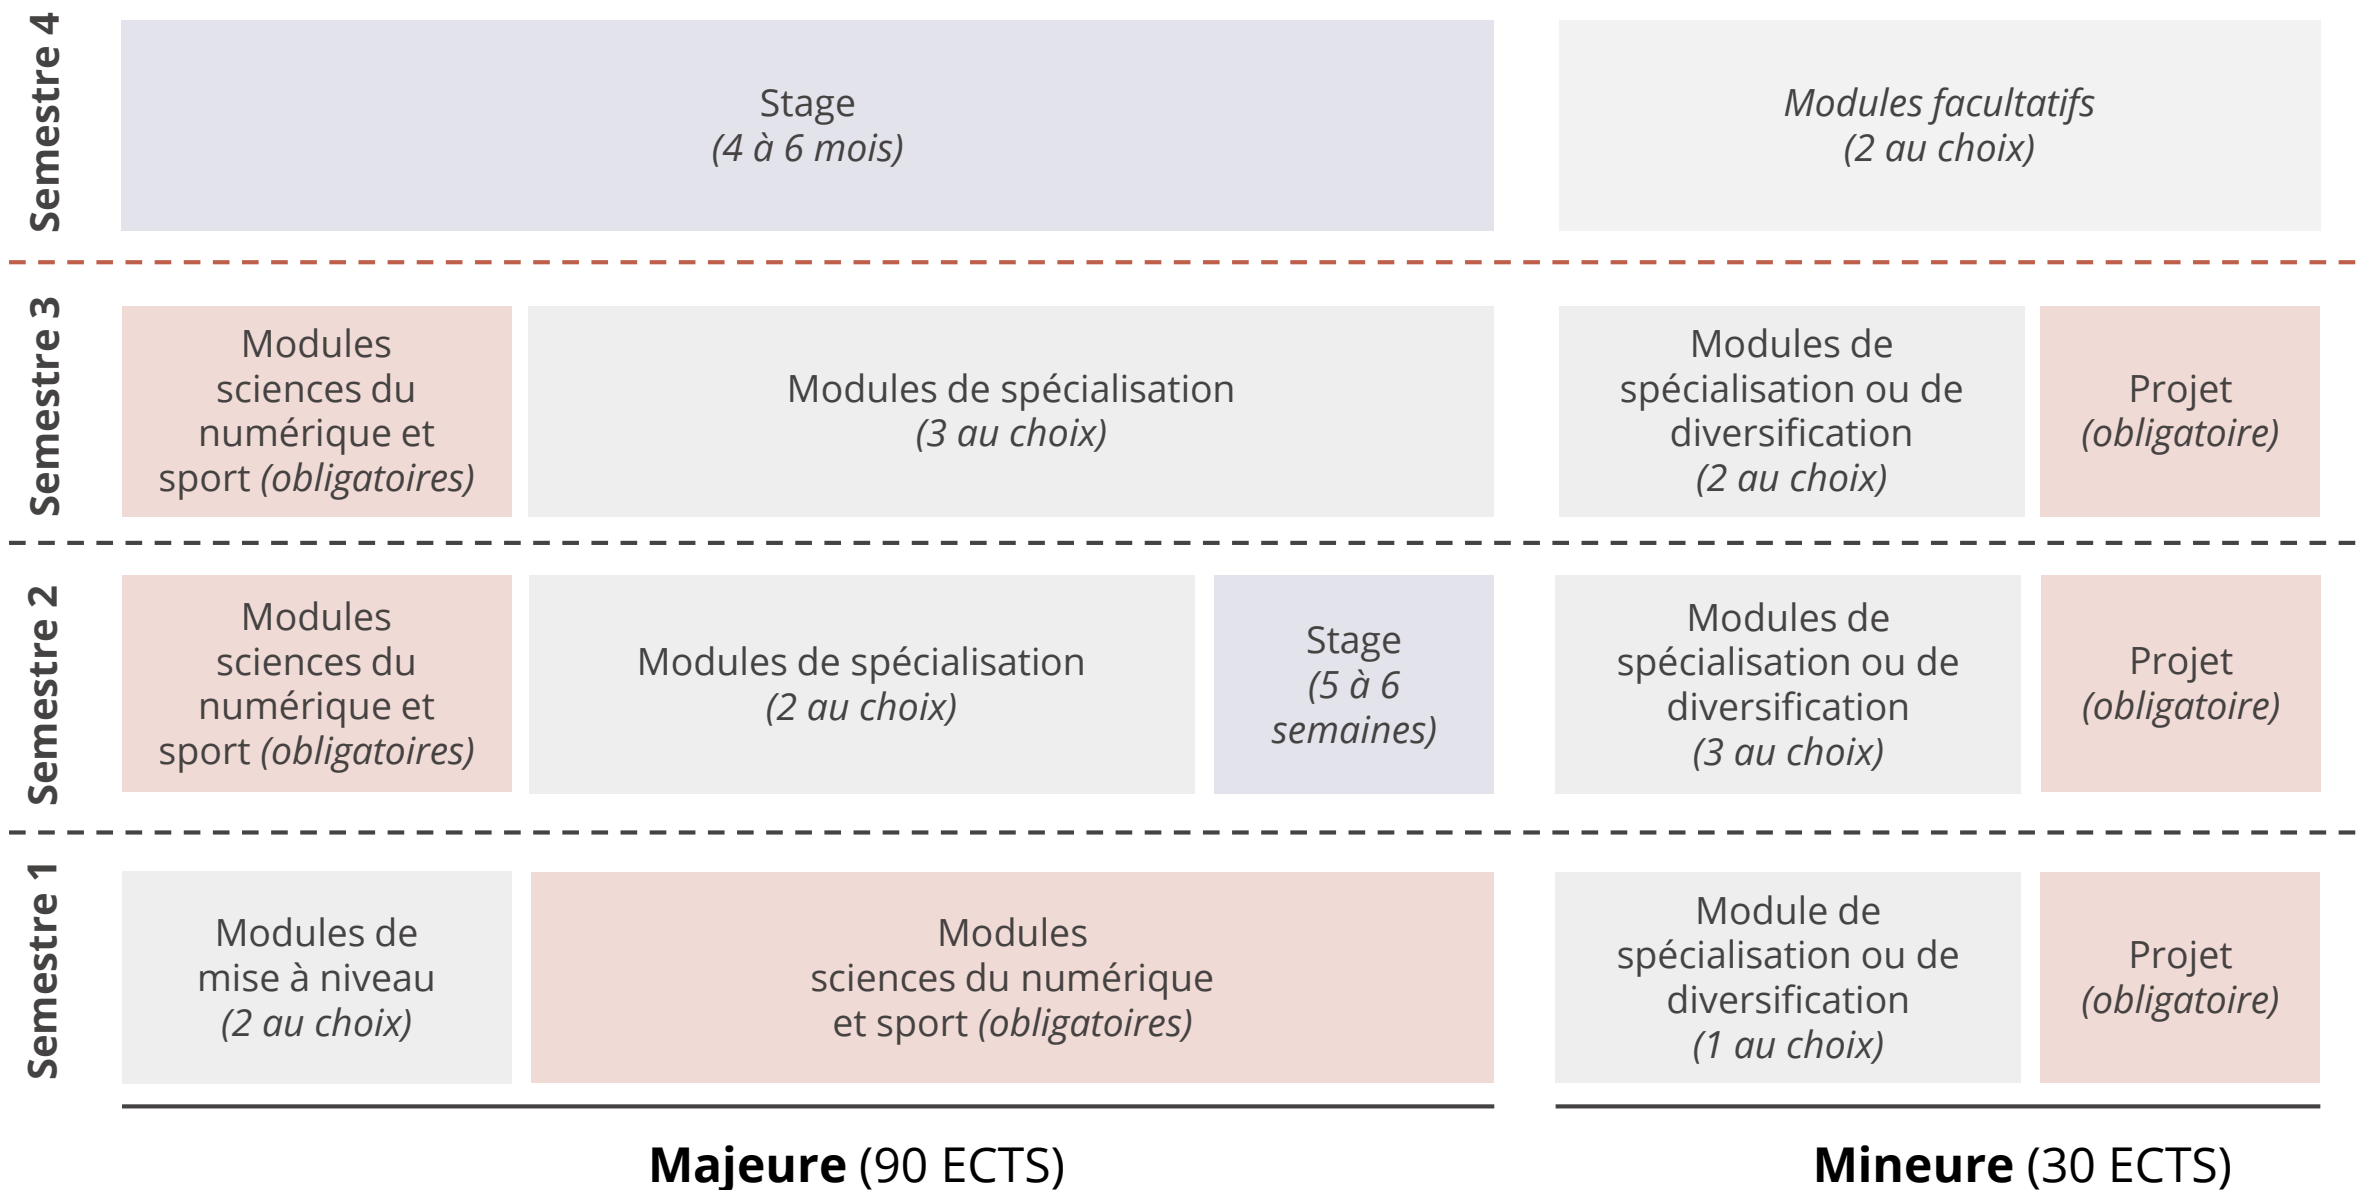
Semestre 4

Stage
(4 à 6 mois)

Modules facultatifs
(2 au choix)

Semestre 3

Modules sciences du numérique et sport (obligatoires)

Modules de spécialisation
(3 au choix)

Modules de spécialisation ou de diversification
(2 au choix)

Projet
(obligatoire)

Semestre 2

Modules sciences du numérique et sport (obligatoires)

Modules de spécialisation
(2 au choix)

Stage
(5 à 6 semaines)

Modules de spécialisation ou de diversification
(3 au choix)

Projet
(obligatoire)

Semestre 1

Modules de mise à niveau
(2 au choix)

Modules
sciences du numérique
et sport (obligatoires)

Module de spécialisation ou de diversification
(1 au choix)

Projet
(obligatoire)

Majeure (90 ECTS)

Mineure (30 ECTS)